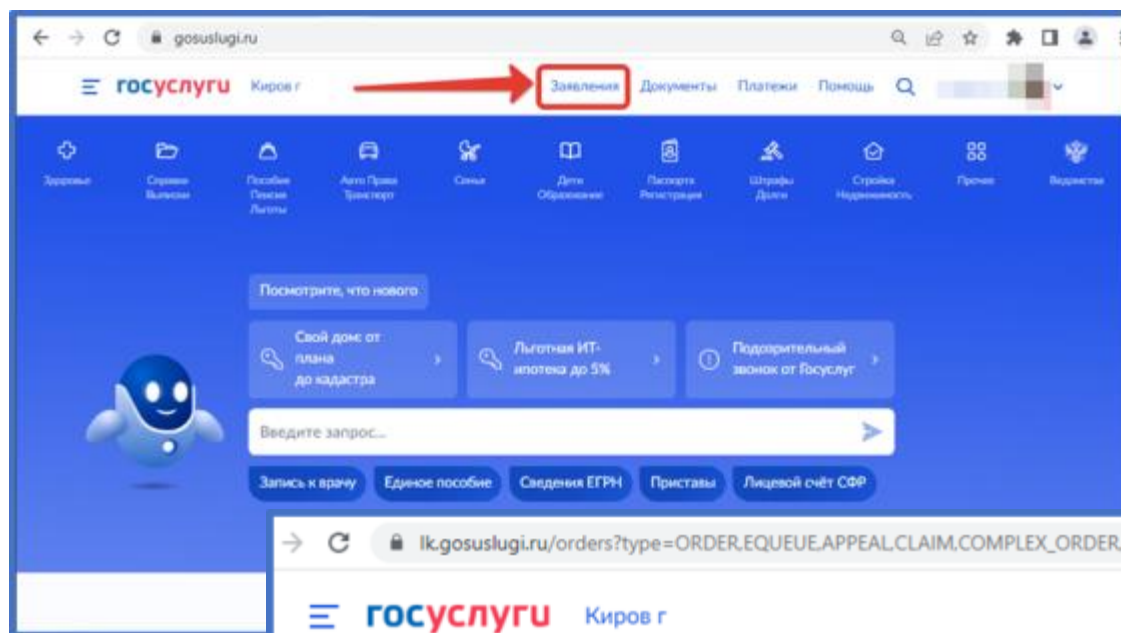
gosuslugi.ru

госуслуги Киров г

Заявления Документы Платежи Помощь

Здоровье
Справки Выписки
Пособия Пенсии Льготы
Авто Права Транспорт
Семья
Дети Образование
Паспорта Регистрация
Штрафы Долги
Стройка Недвижимость
Прочее
Ведомства

Посмотрите, что нового

Свой дом: от плана до кадастра

Льготная ИТ-ипотека до 5%

Подозрительный звонок от Госуслуг

Введите запрос...

Запись к врачу
Единое пособие
Сведения ЕГРН
Приставы
Лицевой счёт СФР

lk.gosuslugi.ru/orders?type=ORDER,EQUEUE,APPEAL,CLAIM,COMPLEX_ORDER

госуслуги Киров г